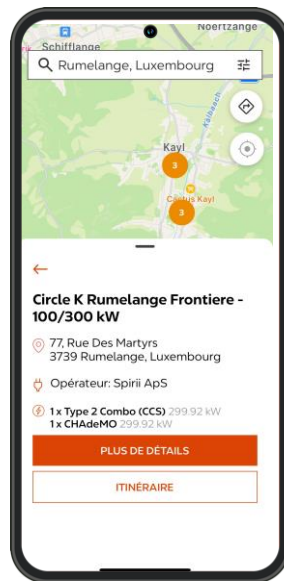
Noertzange
Schifflange
Rumelange, Luxembourg
Kayl
3
Cactus Kayl
3
←
Circle K Rumelange Frontiere - 100/300 kW
77, Rue Des Martyrs
3739 Rumelange, Luxembourg
Opérateur: Spirii ApS
1 x Type 2 Combo (CCS) 299.92 kW
1 x CHAdeMO 299.92 kW
PLUS DE DÉTAILS
ITINÉRAIRE